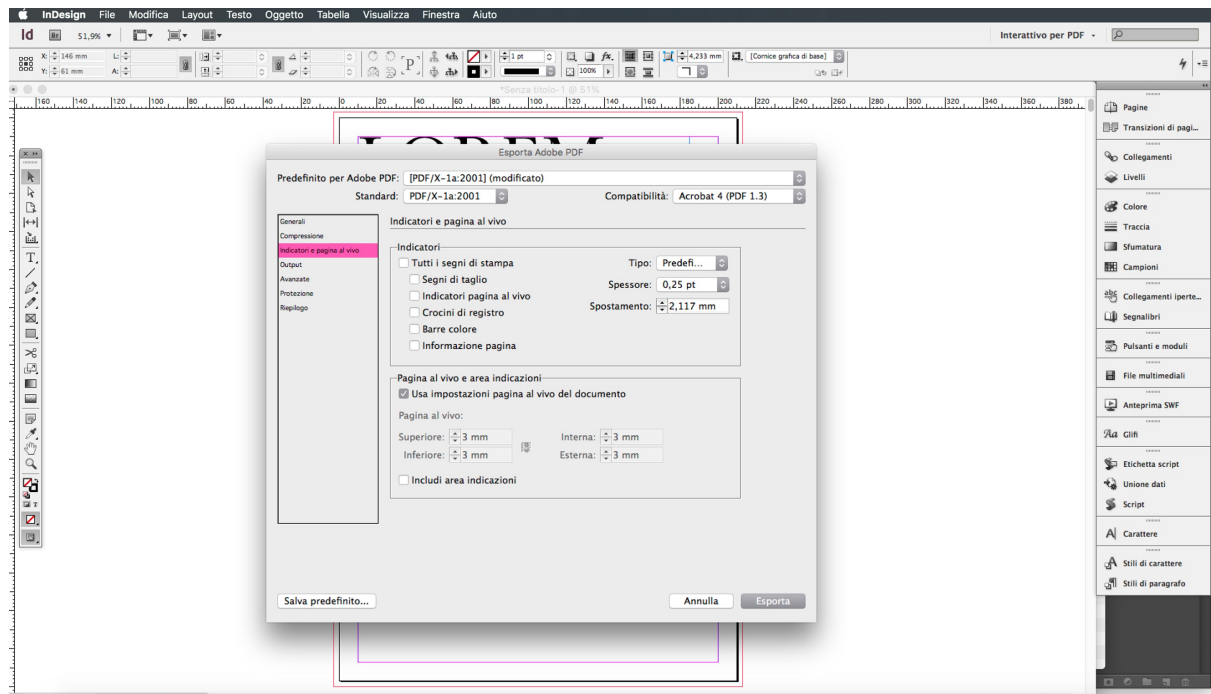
InDesign File Modifica Layout Testo Oggetto Tabella Visualizza Finestra Aiuto

Id Br 51,9% Interattivo per PDF

X: 146 mm
Y: 61 mm
L:
A:
1 pt
100%
4,233 mm
[Cornice grafica di base]

*Senza titolo-1 @ 51%

160 140 120 100 80 60 40 20 0 20 40 60 80 100 120 140 160 180 200 220 240 260 280 300 320 340 360 380

LOREM

Esporta Adobe PDF

Predefinito per Adobe PDF: [PDF/X-1a:2001] (modificato)
Standard: PDF/X-1a:2001 Compatibilità: Acrobat 4 (PDF 1.3)

Generali
Compressione
Indicatori e pagina al vivo
Output
Avanzate
Protezione
Riepilogo

Indicatori e pagina al vivo

Indicatori
Tutti i segni di stampa
Segni di taglio
Indicatori pagina al vivo
Crocini di registro
Barre colore
Informazione pagina
Tipo: Predefi...
Spessore: 0,25 pt
Spostamento: 2,117 mm

Pagina al vivo e area indicazioni
Usa impostazioni pagina al vivo del documento
Pagina al vivo:
Superiore: 3 mm
Inferiore: 3 mm
Interna: 3 mm
Esterna: 3 mm
Includi area indicazioni

Salva predefinito...
Annulla Esporta

Pagine
Transizioni di pagi...
Collegamenti
Livelli
Colore
Traccia
Sfumatura
Campioni
Collegamenti iperte...
Segnalibri
Pulsanti e moduli
File multimediali
Anteprima SWF
Glifi
Etichetta script
Unione dati
Script
Carattere
Stili di carattere
Stili di paragrafo